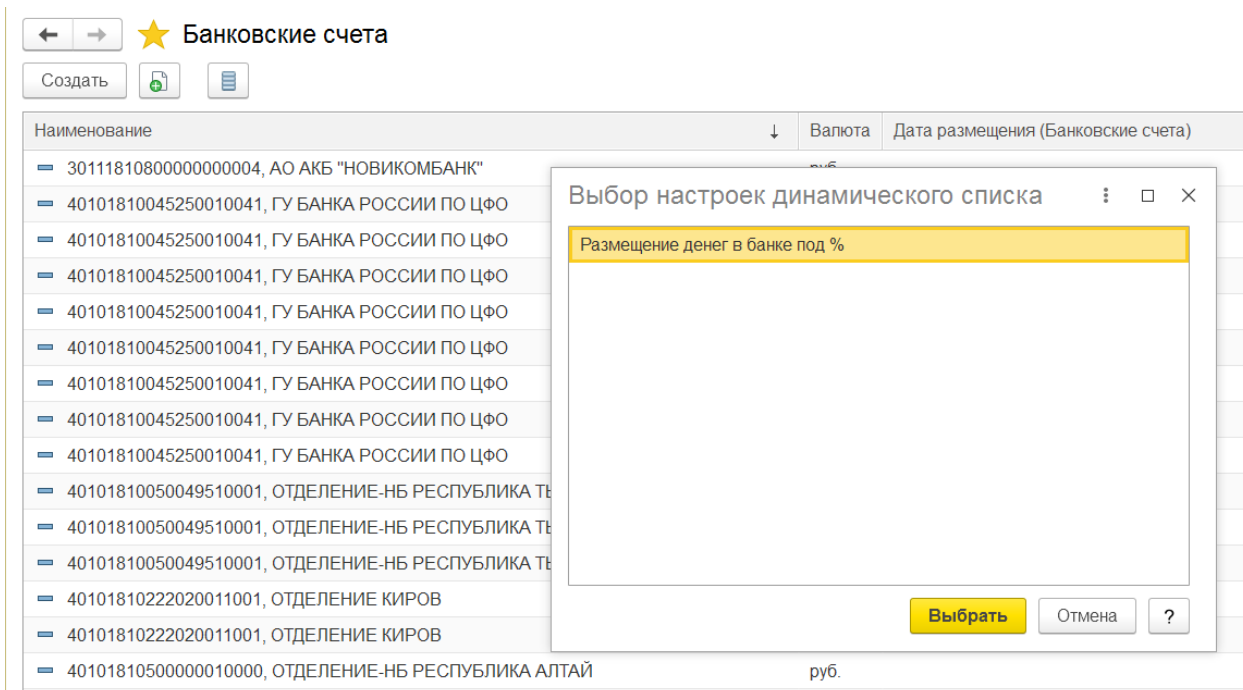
Банковские счета

Создать

| Наименование ↓ | Валюта | Дата размещения (Банковские счета) |
|---|---|---|
| 30111810800000000004, АО АКБ "НОВИКОМБАНК" | руб. | |
| 40101810045250010041, ГУ БАНКА РОССИИ ПО ЦФО | | |
| 40101810045250010041, ГУ БАНКА РОССИИ ПО ЦФО | | |
| 40101810045250010041, ГУ БАНКА РОССИИ ПО ЦФО | | |
| 40101810045250010041, ГУ БАНКА РОССИИ ПО ЦФО | | |
| 40101810045250010041, ГУ БАНКА РОССИИ ПО ЦФО | | |
| 40101810045250010041, ГУ БАНКА РОССИИ ПО ЦФО | | |
| 40101810045250010041, ГУ БАНКА РОССИИ ПО ЦФО | | |
| 40101810045250010041, ГУ БАНКА РОССИИ ПО ЦФО | | |
| 40101810050049510001, ОТДЕЛЕНИЕ-НБ РЕСПУБЛИКА ТЫ | | |
| 40101810050049510001, ОТДЕЛЕНИЕ-НБ РЕСПУБЛИКА ТЫ | | |
| 40101810050049510001, ОТДЕЛЕНИЕ-НБ РЕСПУБЛИКА ТЫ | | |
| 40101810222020011001, ОТДЕЛЕНИЕ КИРОВ | | |
| 40101810222020011001, ОТДЕЛЕНИЕ КИРОВ | | |
| 40101810500000010000, ОТДЕЛЕНИЕ-НБ РЕСПУБЛИКА АЛТАЙ | руб. | |

Выбор настроек динамического списка

Размещение денег в банке под %

Выбрать
Отмена
?